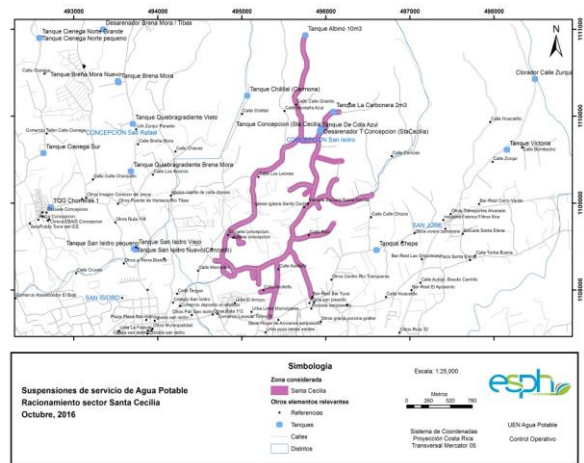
493000
494000
495000
496000
497000
498000

Desarenador Brena Mora / Tibas
Tanque Cienega Norte Grande
Tanque Cienega Norte pequeno
Tanque Albino 10m3
Tanque Brena Mora Nuevo
Tanque Brena Mora
Clorador Calle Zurqui
Tanque Chilllal (Carmona)
Tanque La Carbonera 2m3
Tanque Quebradagradiente Viejo
CONCEPCION San Rafael
Tanque Concepcion (Sta Cecilia)
Tanque De Cola Azul
Desarenador T Concepcion (StaCecilia)
San Isidro
Tanque Cienega Sur
Tanque Victoria
Tanque Quebradagradiente Brena Mora
TOG Chorrillos 1
SAN JOSE
Tanque San Isidro pequeno
Tanque San Isidro Viejo
Tanque San Isidro Nuevo(Concreto)
Tanque Ehepe
SAN ISIDRO

1110000
1109000
1108000

N

Suspensiones de servicio de Agua Potable
Racionamiento sector Santa Cecilia
Octubre, 2016

Simbología
Zona considerada
Santa Cecilia
Otros elementos relevantes
Referencias
Tanques
Calles
Distritos

Escala: 1:25,000
Metros
0 260 520 780
Sistema de Coordenadas
Proyección Costa Rica
Transversal Mercator 05

esph

UEN Agua Potable
Control Operativo